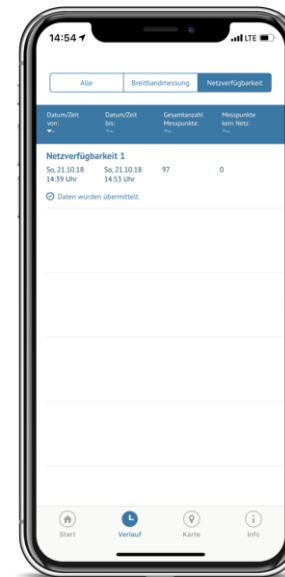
14:54 LTE

Alle | Breitbandmessung | Netzverfügbarkeit

| Datum/Zeit von: | Datum/Zeit bis: | Gesamtanzahl Messpunkte: | Messpunkte kein Netz: |
|---|---|---|---|
| So, 21.10.18 14:39 Uhr | So, 21.10.18 14:53 Uhr | 97 | 0 |

Netzverfügbarkeit 1

Daten wurden übermittelt.

Start Verlauf Karte Info